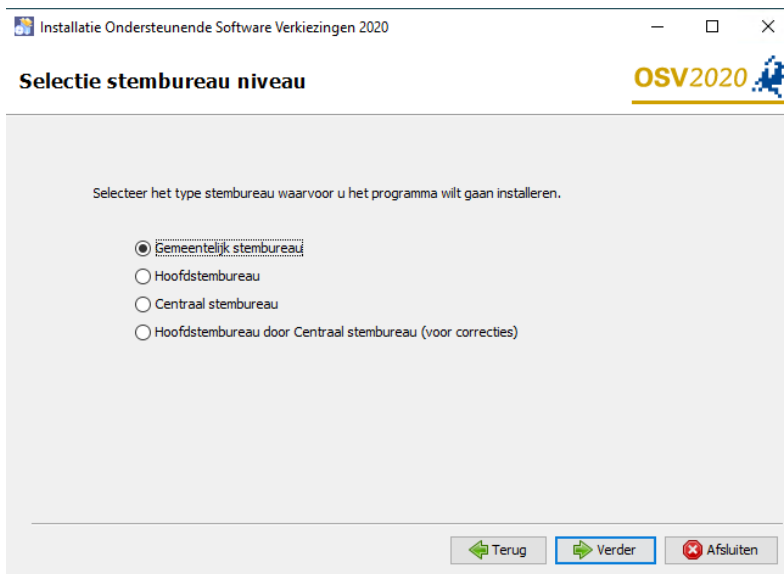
Installatie Ondersteunende Software Verkiezingen 2020

Selectie stembureau niveau

OSV2020

Selecteer het type stembureau waarvoor u het programma wilt gaan installeren.

Gemeentelijk stembureau

Hoofdstembureau

Centraal stembureau

Hoofdstembureau door Centraal stembureau (voor correcties)

Terug

Verder

Afsluiten